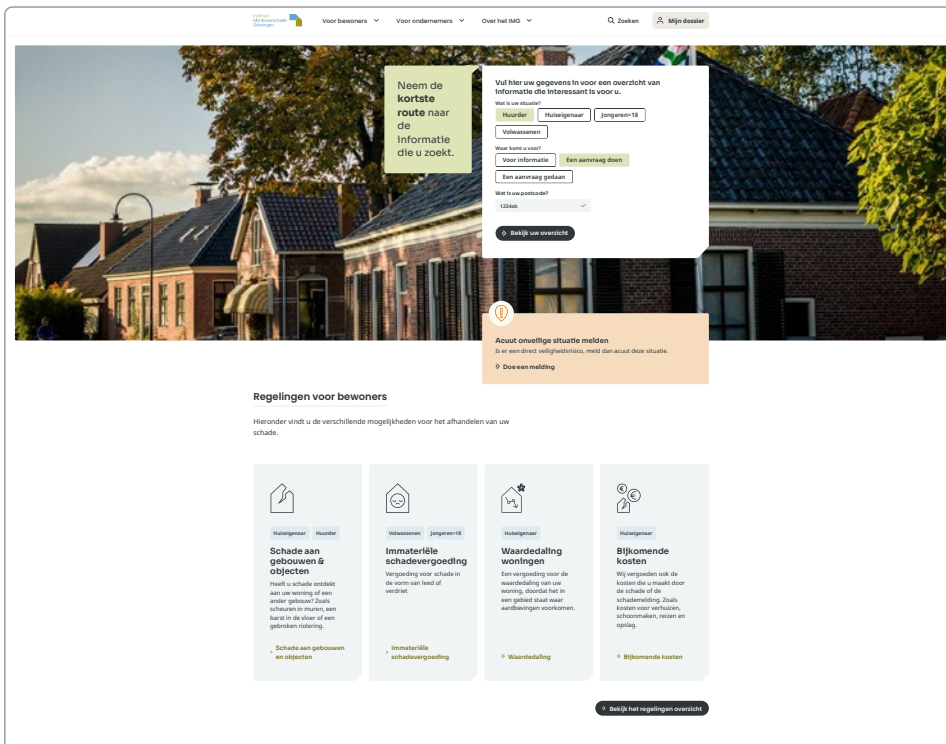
Instituut Mijnbouwschade Groningen

Voor bewoners
Voor ondernemers
Over het IMG
Zoeken
Mijn dossier

Neem de kortste route naar de informatie die u zoekt.

Vul hier uw gegevens in voor een overzicht van informatie die interessant is voor u.

Wat is uw situatie?
Huurder
Huiseigenaar
Jongeren>18
Volwassenen

Waar komt u voor?
Voor informatie
Een aanvraag doen
Een aanvraag gedaan

Wat is uw postcode?
1234ab

Bekijk uw overzicht

Acuut onveilige situatie melden
Is er een direct veiligheidsrisico, meld dan acuut deze situatie.
Doe een melding

Regelingen voor bewoners

Hieronder vindt u de verschillende mogelijkheden voor het afhandelen van uw schade.

Huiseigenaar
Huurder
Schade aan gebouwen & objecten
Heeft u schade ontdekt aan uw woning of een ander gebouw? Zoals scheuren in muren, een barst in de vloer of een gebroken riolering.
Schade aan gebouwen en objecten

Volwassenen
Jongeren>18
Immateriële schadevergoeding
Vergoeding voor schade in de vorm van leed of verdriet
Immateriële schadevergoeding

Huiseigenaar
Waardedaling woningen
Een vergoeding voor de waardedaling van uw woning, doordat het in een gebied staat waar aardbevingen voorkomen.
Waardedaling

Huiseigenaar
Bijkomende kosten
Wij vergoeden ook de kosten die u maakt door de schade of de schademelding. Zoals kosten voor verhuizen, schoonmaken, reizen en opslag.
Bijkomende kosten

Bekijk het regelingen overzicht